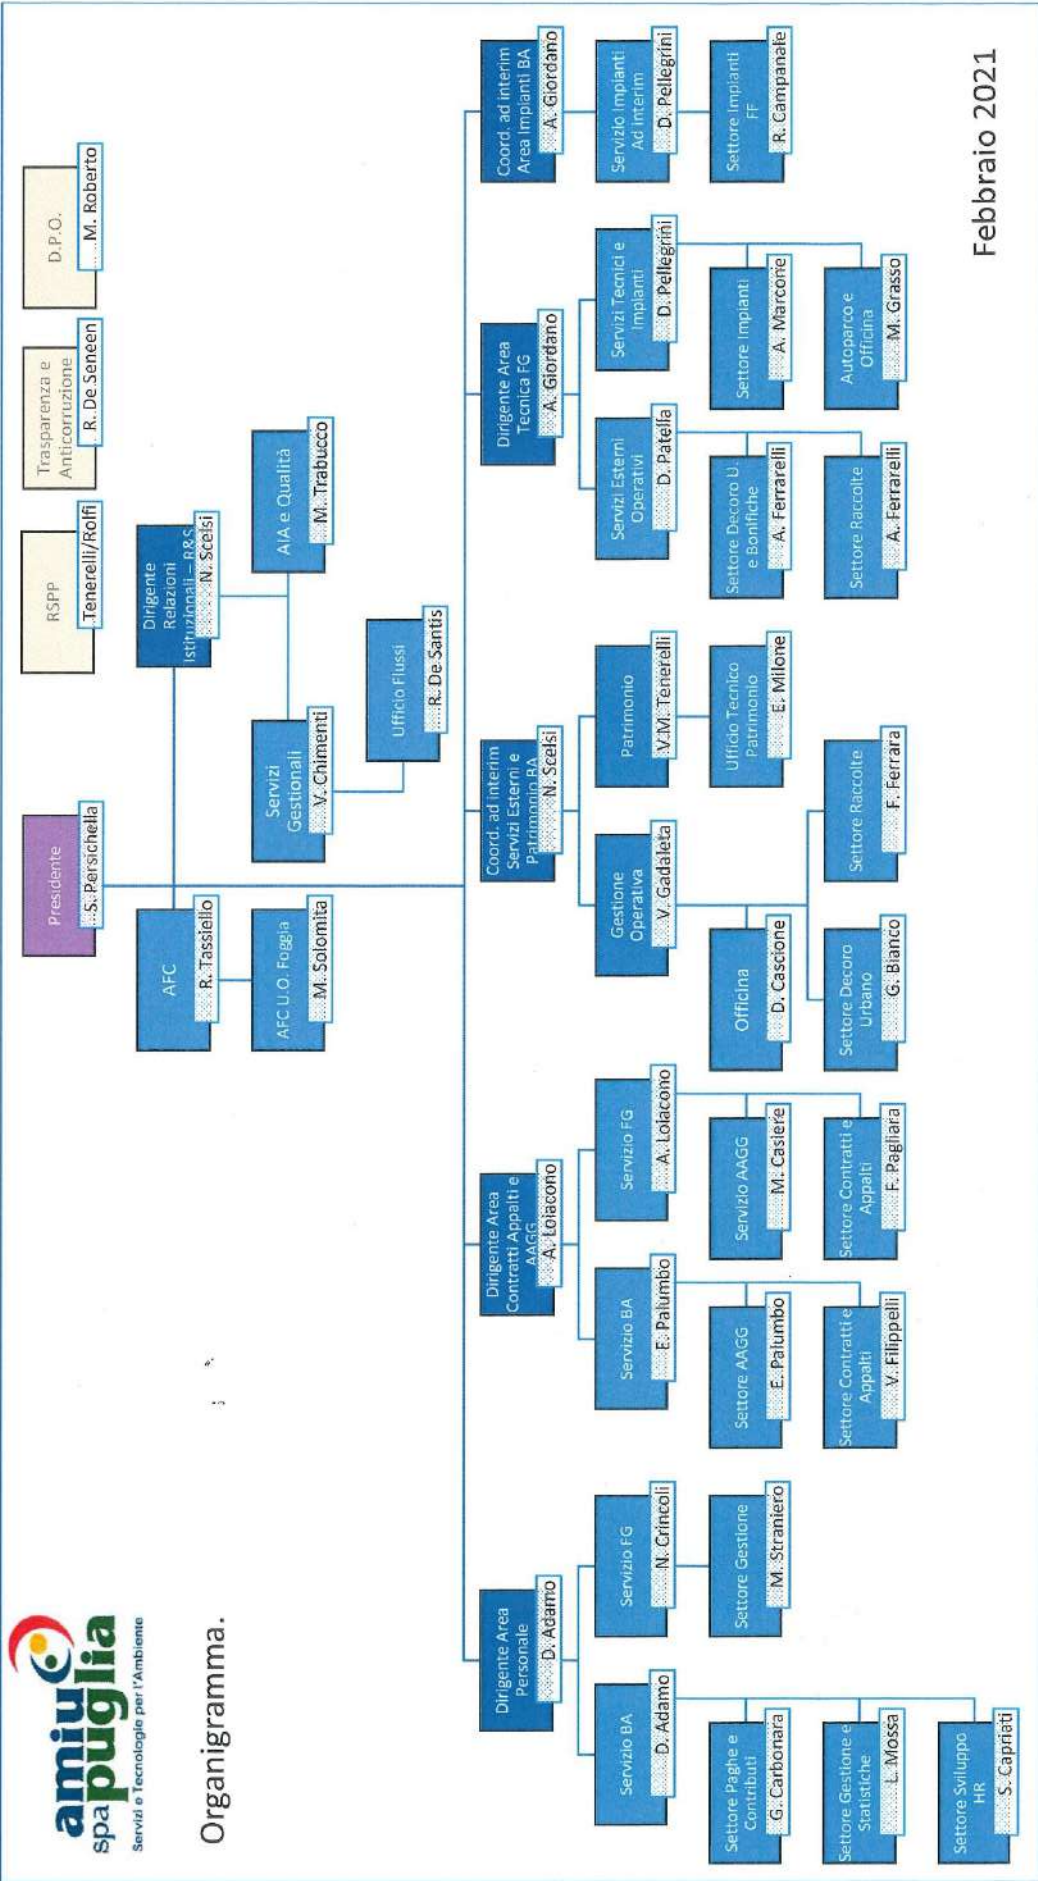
amiu spa puglia
Servizi e Tecnologie per l'Ambiente

Organigramma.

Febbraio 2021

D.P.O.
M. Roberto

Trasparenza e Anticorruzione
R. De Seneen

RSPP
Tenerelli/Rolfi

Presidente
S. Persichella

Dirigente Relazioni Istituzionali – RRSS
N. Scelsi

AIA e Qualità
M. Trabucco

Ufficio Flussi
R. De Santis

Servizi Gestionali
V. Chimenti

AFC
R. Tassiello

AFC U.O. Foggia
M. Solomita

Coord. ad interim Area Impianti BA
A. Giordano

Servizio Impianti Ad interim
D. Pellegrini

Settore Impianti FF
R. Campanale

Dirigente Area Tecnica FG
A. Giordano

Servizi Tecnici e Impianti
D. Pellegrini

Settore Impianti
A. Marcone

Autoparco e Officina
M. Grasso

Servizi Esterni Operativi
D. Patella

Settore Decoro U. e Bonifiche
A. Ferrarelli

Settore Raccolte
A. Ferrarelli

Coord. ad interim Servizi Esterni e Patrimonio BA
N. Scelsi

Patrimonio
V.M. Tenerelli

Ufficio Tecnico Patrimonio
E. Milone

Gestione Operativa
V. Gadaleta

Officina
D. Cascione

Settore Raccolte
F. Ferrara

Settore Decoro Urbano
G. Bianco

Dirigente Area Contratti Appalti e AAGG
A. Loiacono

Servizio FG
A. Loiacono

Servizio AAGG
M. Casiere

Settore Contratti e Appalti
F. Pagliara

Servizio BA
E. Palumbo

Settore AAGG
E. Palumbo

Settore Contratti e Appalti
V. Filippelli

Dirigente Area Personale
D. Adamo

Servizio FG
N. Crincoli

Settore Gestione
M. Straniero

Servizio BA
D. Adamo

Settore Paghe e Contributi
G. Carbonara

Settore Gestione e Statistiche
L. Mossa

Settore Sviluppo HR
S. Capriati